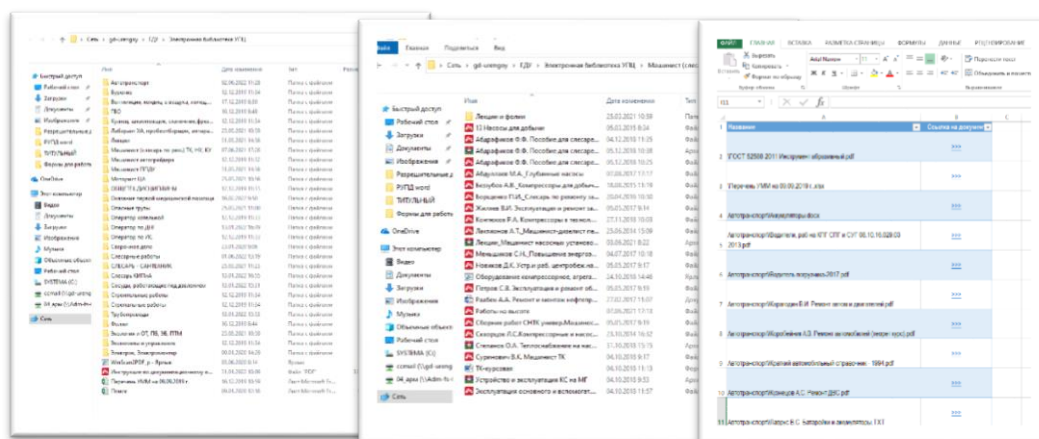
Сеть › gdr-uengoy › ЕДУ › Электронная библиотека УГП

Быстрый доступ
Рабочий стол
Загрузки
Документы
Изображения
Разрешительная
РУПД word
ТИТУЛЬНЫЙ
Формы для работ
OneDrive
Этот компьютер
Видео
Документы
Загрузки
Изображения
Музыка
Объемные объекты
Рабочий стол
SYSTEMA (C:)
Сеть

Имя | Дата изменения | Тип
Автотранспорт | 02.06.2022 | Папка с файлами
Буровик | | Папка с файлами
ГВО | | Папка с файлами
Лаборант ХА | | Папка с файлами
Машинист | | Папка с файлами
Машинист автогрейдера | | Папка с файлами
Машинист ППДУ | | Папка с файлами
Оператор ЦА | | Папка с файлами
Оператор котельной | | Папка с файлами
Оператор по ДНГ | | Папка с файлами
Оператор по ХС | | Папка с файлами
Сварочное дело | | Папка с файлами
Слесарные работы | | Папка с файлами
СЛЕСАРЬ - САНТЕХНИК | | Папка с файлами
Слесарь КИПиА | | Папка с файлами
Строительные работы | | Папка с файлами
Трубопроводы | | Папка с файлами
Физика | | Папка с файлами
Экономика | | Папка с файлами
Электрик, Электромонтер | | Папка с файлами
Перечень УМИ на 06.08.2019 г. | | Лист XLSX
Поиск | | 

Файл Главная Поделиться Вид
Сеть › gdr-uengoy › ЕДУ › Электронная библиотека УГП › Машинист (слесар

Быстрый доступ
Рабочий стол
Загрузки
Документы
Изображения
Разрешительная
РУПД word
ТИТУЛЬНЫЙ
Формы для работ
OneDrive
Этот компьютер
Видео
Документы
Загрузки
Изображения
Музыка
Объемные объекты
Рабочий стол
SYSTEMA (C:)
Сеть

Имя | Дата изменения | Тип
Лекции и фотки | 25.03.2021 10:08 | Фай
ТЗ Насосы для добычи | 05.03.2015 8:04 | Фай
Абдрафиков Ф.Ф. Пособие для слесаре... | 04.12.2018 15:29 | Фай
Абдрафиков Ф.Ф. Пособие для слесаре... | 05.12.2018 10:08 | Фай
Абдрафиков Ф.Ф. Пособие для слесаре... | 05.12.2018 15:25 | Фай
Абдуллаев М.А._Глубинные насосы | 07.06.2017 17:17 | Фай
Безрукова А.В._Компрессоры для добыч... | 18.08.2015 15:16 | Фай
Жилина В.И. Эксплуатация и ремонт ж... | 05.05.2017 9:14 | Фай
Копченов Р.А. Компрессоры в техноло... | 27.11.2018 10:03 | Фай
Лекции_Машинист насосных установ... | 05.08.2021 8:22 | Фай
Мельников С.Н._Повышение энерго... | 04.07.2017 10:18 | Фай
Новиков Д.К. Устр-и раб. центробеж.на... | 05.05.2017 9:17 | Фай
Оборудование компрессорных, агрега... | 24.10.2018 14:48 | Фай
Попов С.В. Эксплуатация и ремонт об... | 05.05.2017 9:55 | Фай
Разбеж А.А. Ремонт и монтаж компр... | 27.02.2017 15:07 | Фай
Работы на высоте | 07.06.2021 17:17 | Фай
Сборник работ СМК универ.Машинист... | 05.05.2017 9:19 | Фай
Скорцов Л.С.Компрессорные и насос... | 04.10.2018 16:02 | Фай
Степанов О.А. Теплоснабжение на кас... | 05.05.2017 9:21 | Фай
Суриншин В.К. Машинист ТК | 04.10.2018 9:17 | Фай
ТК-курсовик | 04.10.2018 11:13 | Фай
Устройство и эксплуатация КС на МГ | 04.10.2018 9:13 | Фай
Эксплуатация основного и вспомогат... | 04.10.2018 11:57 | Фай

ФАЙЛ ГЛАВНАЯ ВСТАВКА РАЗМЕТКА СТРАНИЦЫ ФОРМУЛЫ ДАННЫЕ РЕЦЕНЗИРОВАНИЕ
Вырезать
Копировать
Вставить
Формат по образцу
Буфер обмена
Arial Narrow
Шрифт
Переносить текст
Объединить и поместить
B3
fx

| | A | B |
|---|---|---|
| 1 | Название | Ссылка на документ |
| 2 | ГОСТ 52588 2011 Инструмент абразивный.pdf | *** |
| 3 | Перечень УМИ на 09.08.2019 г..xlsx | *** |
| 4 | Автотранспорт\Наименования.docx | *** |
| 5 | Автотранспорт\Водителю, раб на КГГ СПГ и СУГ 08.10.16.028.03 2013.pdf | *** |
| 6 | Автотранспорт\Водитель погрузчика 2017.pdf | *** |
| 7 | Автотранспорт\Карагодин В.И. Ремонт автомобилей и двигателей.pdf | *** |
| 8 | Автотранспорт\Коробейчик А.З. Ремонт автомобилей (лекции курс).pdf | *** |
| 9 | Автотранспорт\Краткий автомобильный справочник - 1994.pdf | *** |
| 10 | Автотранспорт\Малкин А.С. Ремонт ДВС.pdf | *** |
| 11 | Автотранспорт\Матрос В.С. Батарейки и аккумуляторы. ТХТ | |